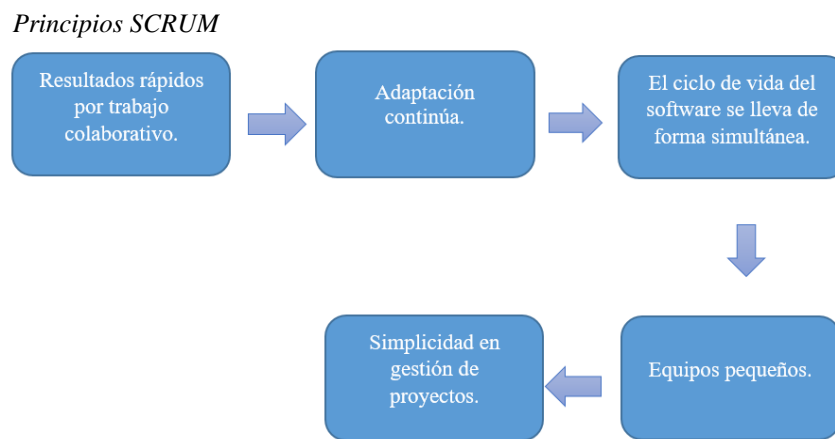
Principios SCRUM

Resultados rápidos por trabajo colaborativo.

Adaptación continúa.

El ciclo de vida del software se lleva de forma simultánea.

Equipos pequeños.

Simplicidad en gestión de proyectos.